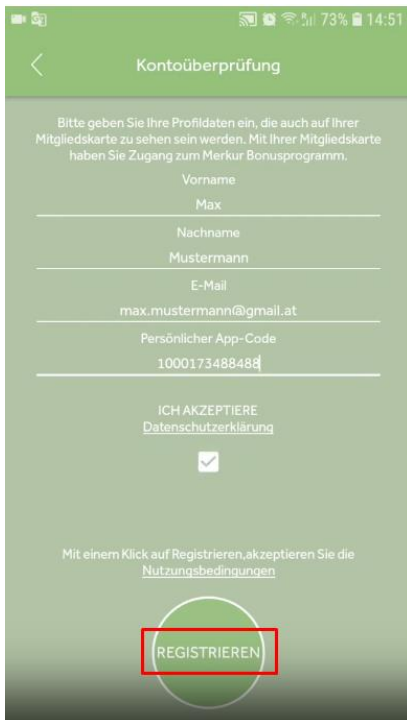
73% 14:51

Kontoüberprüfung

Bitte geben Sie Ihre Profildaten ein, die auch auf Ihrer Mitgliedskarte zu sehen sein werden. Mit Ihrer Mitgliedskarte haben Sie Zugang zum Merkur Bonusprogramm.

Vorname

Max

Nachname

Mustermann

E-Mail

max.mustermann@gmail.at

Persönlicher App-Code

1000173488488

ICH AKZEPTIERE
Datenschutzerklärung

Mit einem Klick auf Registrieren,akzeptieren Sie die Nutzungsbedingungen

REGISTRIEREN